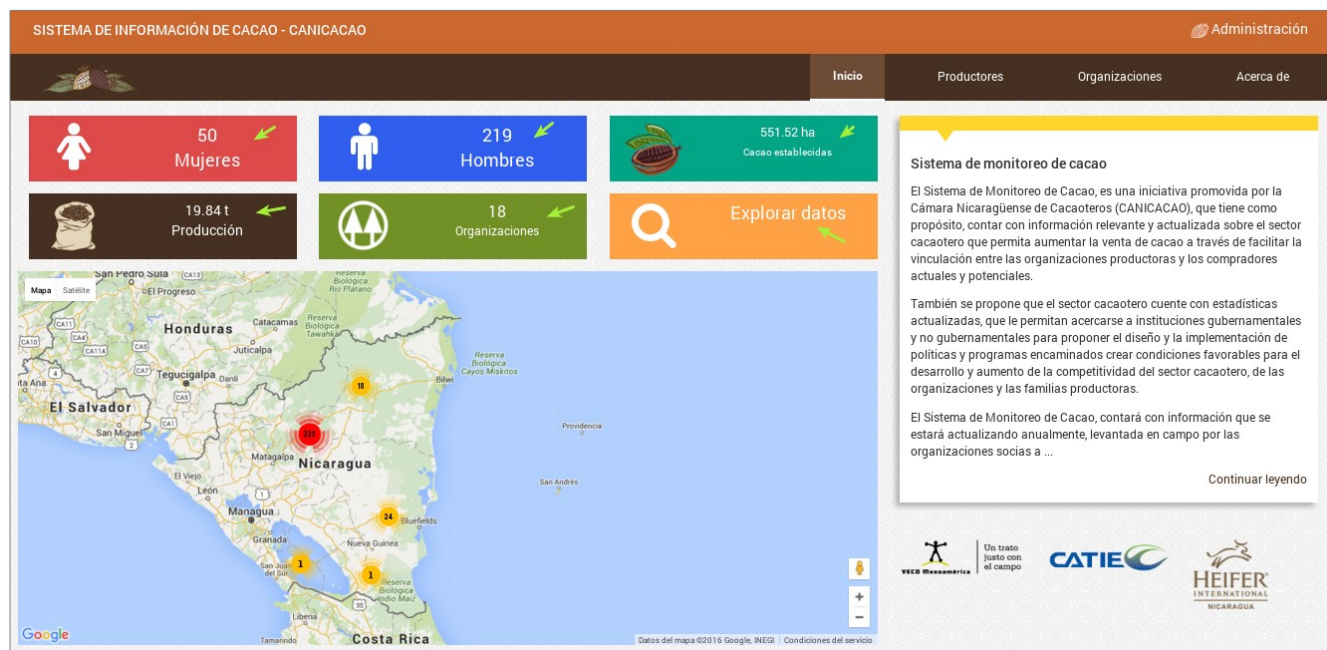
SISTEMA DE INFORMACIÓN DE CACAO - CANICACAO

Administración

Inicio

Productores

Organizaciones

Acerca de

50
Mujeres

219
Hombres

551.52 ha
Cacao establecidas

19.84 t
Producción

18
Organizaciones

Explorar datos

Mapa Satélite

San Pedro Sula
CA13
El Progreso
Reserva Biológica Río Plátano
Honduras
Catacamas
Reserva Biológica Tawahka
CA11
CA4
CA10
CA11A
CA5
Juticalpa
CA7
Tegucigalpa
Danlí
Reserva Biológica Cayos Miskitos
Ana
Bilwi
18
El Salvador
CA5
San Miguel
CA1
223
Providencia
Matagalpa
Nicaragua
El Viejo
León
San Andrés
Managua
24
Bluefields
Granada
Nueva Guinea
San Juan del Sur
1
1
Reserva Biológica Indio Maíz
35
Liberia
Tamarindo
Costa Rica
Google
Datos del mapa ©2016 Google, INEGI
Condiciones del servicio

Sistema de monitoreo de cacao

El Sistema de Monitoreo de Cacao, es una iniciativa promovida por la Cámara Nicaragüense de Cacaoteros (CANICACAO), que tiene como propósito, contar con información relevante y actualizada sobre el sector cacaotero que permita aumentar la venta de cacao a través de facilitar la vinculación entre las organizaciones productoras y los compradores actuales y potenciales.

También se propone que el sector cacaotero cuente con estadísticas actualizadas, que le permitan acercarse a instituciones gubernamentales y no gubernamentales para proponer el diseño y la implementación de políticas y programas encaminados crear condiciones favorables para el desarrollo y aumento de la competitividad del sector cacaotero, de las organizaciones y las familias productoras.

El Sistema de Monitoreo de Cacao, contará con información que se estará actualizando anualmente, levantada en campo por las organizaciones socias a ...

Continuar leyendo

VECO Mesoamérica
Un trato justo con el campo

CATIE

HEIFER INTERNATIONAL NICARAGUA